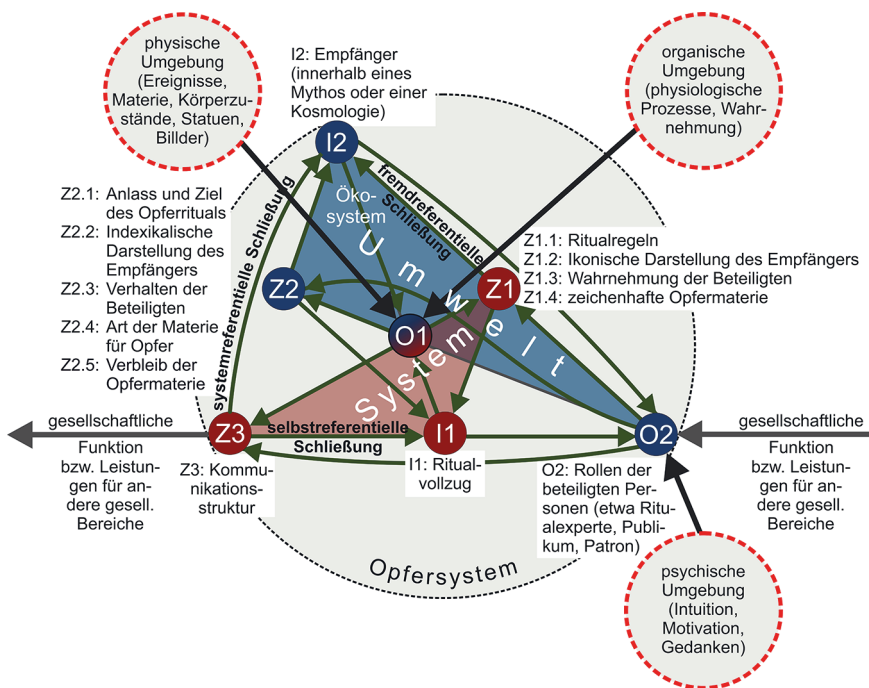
physische Umgebung (Ereignisse, Materie, Körperzustände, Statuen, Billder)

I2: Empfänger (innerhalb eines Mythos oder einer Kosmologie)

organische Umgebung (physiologische Prozesse, Wahrnehmung)

I2

Öko-system

fremdreferentielle Schließung

systemreferentielle Schließung

Z2.1: Anlass und Ziel des Opferrituals
Z2.2: Indexikalische Darstellung des Empfängers
Z2.3: Verhalten der Beteiligten
Z2.4: Art der Materie für Opfer
Z2.5: Verbleib der Opfermaterie

Z1.1: Ritualregeln
Z1.2: Ikonische Darstellung des Empfängers
Z1.3: Wahrnehmung der Beteiligten
Z1.4: zeichenhafte Opfermaterie

Z2

U m w e l t

Z1

O1

System

gesellschaftliche Funktion bzw. Leistungen für andere gesell. Bereiche

Z3

selbstreferentielle Schließung

I1

O2

gesellschaftliche Funktion bzw. Leistungen für andere gesell. Bereiche

Z3: Kommunikationsstruktur

I1: Ritualvollzug

O2: Rollen der beteiligten Personen (etwa Ritualexperte, Publikum, Patron)

Opfersystem

psychische Umgebung (Intuition, Motivation, Gedanken)